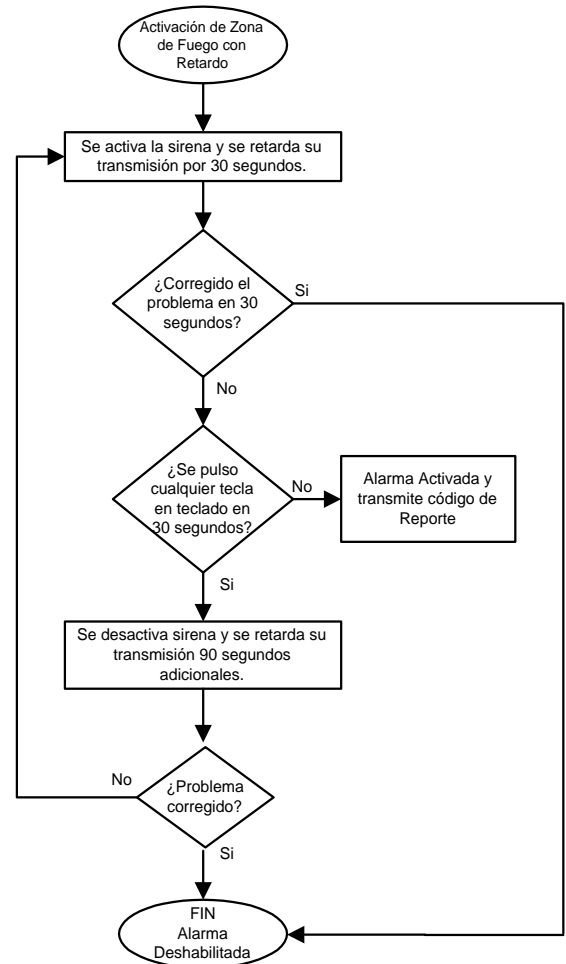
Activación de Zona de Fuego con Retardo

Se activa la sirena y se retarda su transmisión por 30 segundos.

¿Corregido el problema en 30 segundos?

Si

No

¿Se pulso cualquier tecla en teclado en 30 segundos?

No

Alarma Activada y transmite código de Reporte

Si

Se desactiva sirena y se retarda su transmisión 90 segundos adicionales.

No

¿Problema corregido?

Si

FIN Alarma Deshabilitada